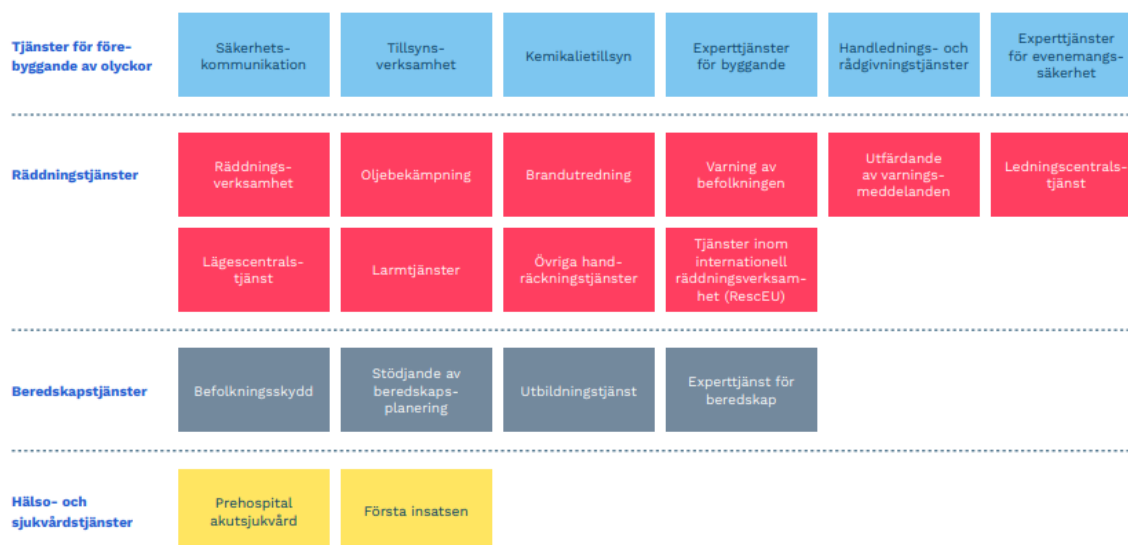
Tjänster för förebyggande av olyckor

Säkerhetskommunikation

Tillsynsverksamhet

Kemikalietillsyn

Experttjänster för byggande

Handlednings- och rådgivningstjänster

Experttjänster för evenemangssäkerhet

Räddningstjänster

Räddningsverksamhet

Oljebekämpning

Brandutredning

Varning av befolkningen

Utfärdande av varningsmeddelanden

Ledningscentralstjänst

Lägescentralstjänst

Larmtjänster

Övriga handräckningstjänster

Tjänster inom internationell räddningsverksamhet (RescEU)

Beredskapstjänster

Befolkningsskydd

Stödjande av beredskapsplanering

Utbildningstjänst

Experttjänst för beredskap

Hälso- och sjukvårdstjänster

Prehospital akutsjukvård

Första insatsen